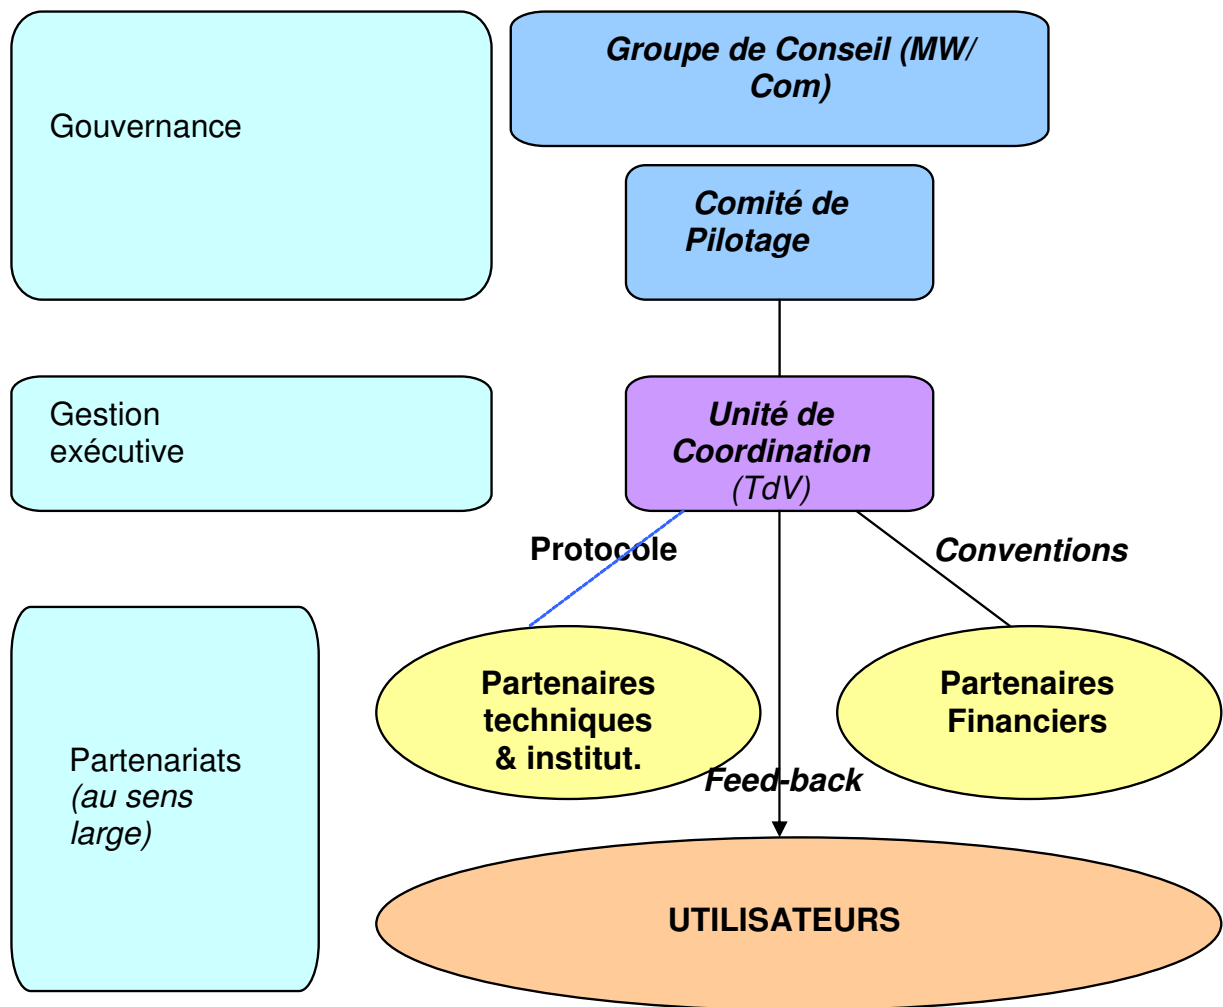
Gouvernance

Groupe de Conseil (MW/ Com)

Comité de Pilotage

Gestion exécutive

Unité de Coordination (TdV)

Protocole

Conventions

Partenariats (au sens large)

Partenaires techniques & institut.

Partenaires Financiers

Feed-back

UTILISATEURS